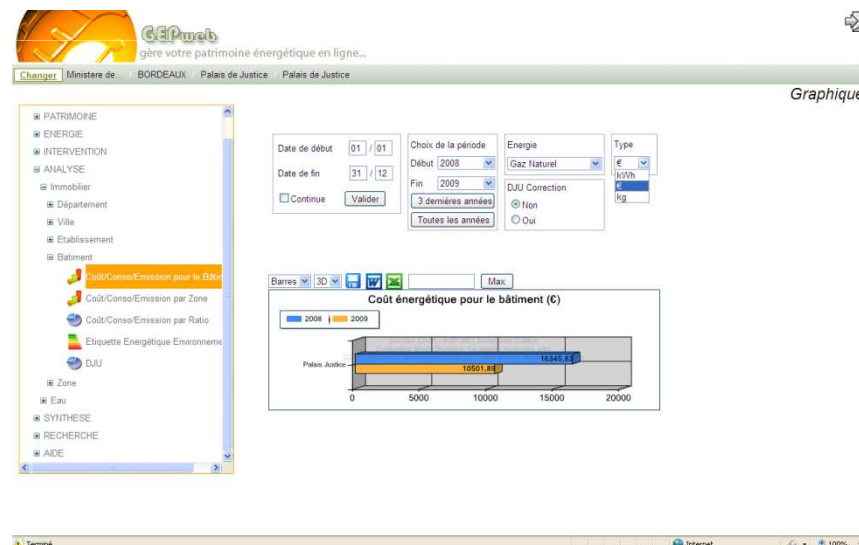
GEPweb
gère votre patrimoine énergétique en ligne...

Changer | Ministere de... | BORDEAUX | Palais de Justice | Palais de Justice

Graphique

PATRIMOINE
ENERGIE
INTERVENTION
ANALYSE
Immobilier
Département
Ville
Etablissement
Batiment
Coût/Conso/Emission pour le Bâtim
Coût/Conso/Emission par Zone
Coût/Conso/Emission par Ratio
Etiquette Energétique Environneme
DJU
Zone
Eau
SYNTHESE
RECHERCHE
AIDE

Date de début 01 / 01
Date de fin 31 / 12
Continue
Valider

Choix de la période
Début 2008
Fin 2009
3 dernières années
Toutes les années

Energie
Gaz Naturel
DJU Correction:
Non
Oui

Type
€
kWh
€
kg

Barres 3D
Max

Coût énergétique pour le bâtiment (€)

2008 2009

Palais Justice
16345,63
10501,85

0 5000 10000 15000 20000

Terminé
Internet
100%